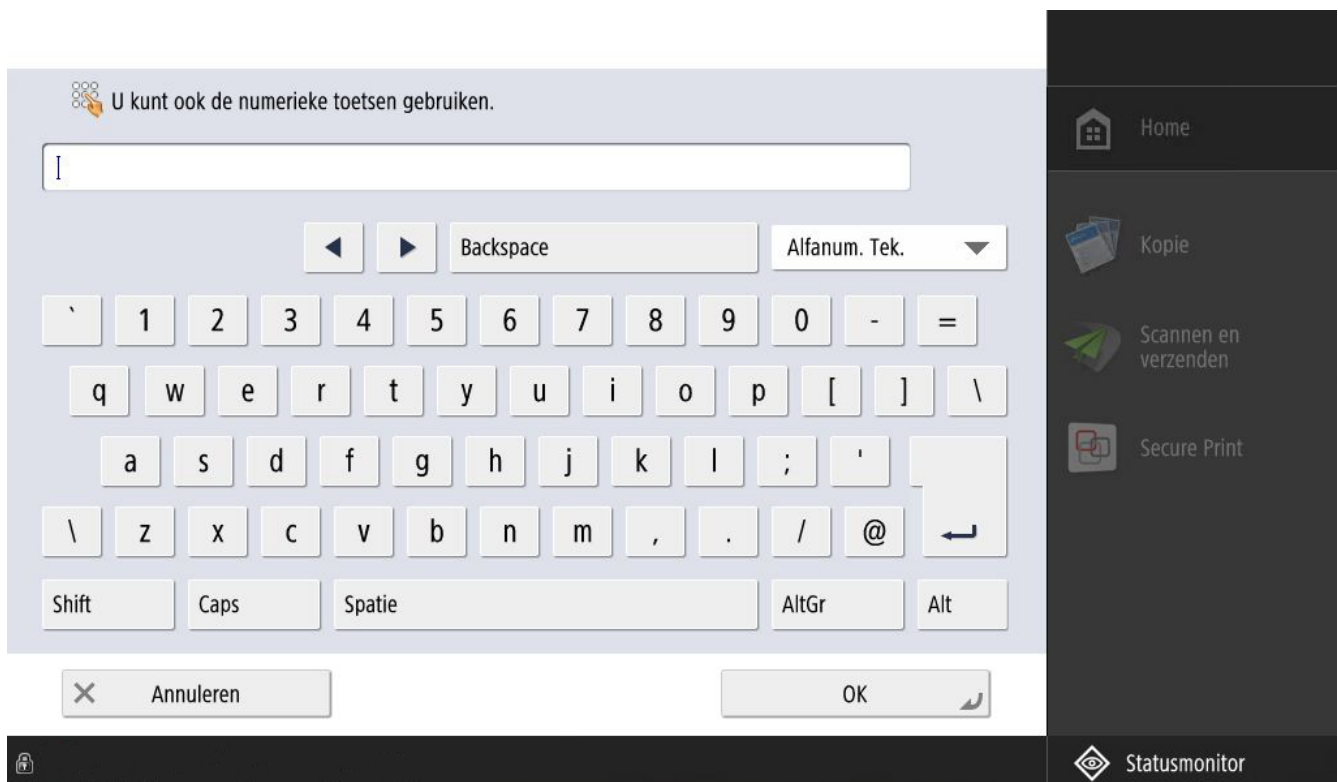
U kunt ook de numerieke toetsen gebruiken.

Backspace

Alfanum. Tek.

` 1 2 3 4 5 6 7 8 9 0 - =

q w e r t y u i o p [ ] \

a s d f g h j k l ; '

\ z x c v b n m , . / @

Shift Caps Spatie AltGr Alt

Annuleren

OK

Home

Kopie

Scannen en verzenden

Secure Print

Statusmonitor